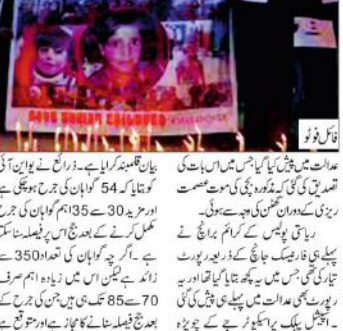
فائل فوٹو

عدالت میں پیش کیا گیا جس میں اس بات کی تصدیق کی گئی کہ مذکورہ بچی کی موت عصمت ریزی کے دوران گھٹن کی وجہ سے ہوئی۔

ریاستی پولیس کے کرائم برانچ نے پہلے ہی فارنسک جانچ کے ذریعہ رپورٹ تیار کی تھی جس میں یہ کچھ بتایا گیا تھا اور یہ رپورٹ بھی عدالت میں پہلے ہی پیش کی گئی۔ ایڈیشنل پبلک پراسیکیوٹر کے چیئرہ

بیان قلمبند کرایا ہے۔ ذرائع نے یو این آئی کو بتایا کہ 54 گواہان کی جرح ہو چکی ہے اور مزید 30 سے 35 اہم گواہان کی جرح مکمل کرنے کے بعد جج اس پر فیصلہ سنا سکتے ہیں۔ اگرچہ گواہان کی تعداد 350 سے زائد ہے لیکن اس میں زیادہ اہم صرف 70 سے 85 تک ہی ہیں جن کی جرح کے بعد جج فیصلہ سنانے کا مجاز ہے اور متوقع ہے